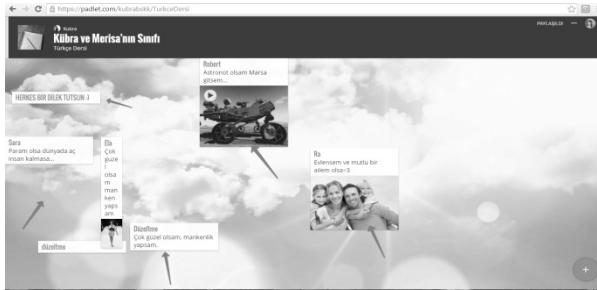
https://padlet.com/kubrabsikk/TurkceDersi

Kübra

Kübra ve Merisa'nın Sınıfı

Türkçe Dersi

PAYLAŞILDI

HERKES BIR DILEK TUTSUN :)

Robert
Astronot olsam Marsa gitsem...

Sara
Param olsa dünyada aç insan kalmasa...

Ela
Çok güzel olsam manken yapsam

Rs
Evlensem ve mutlu bir ailem olsa<3

düzeltme

Düzeltme
Çok güzel olsam, mankenlik yapsam.